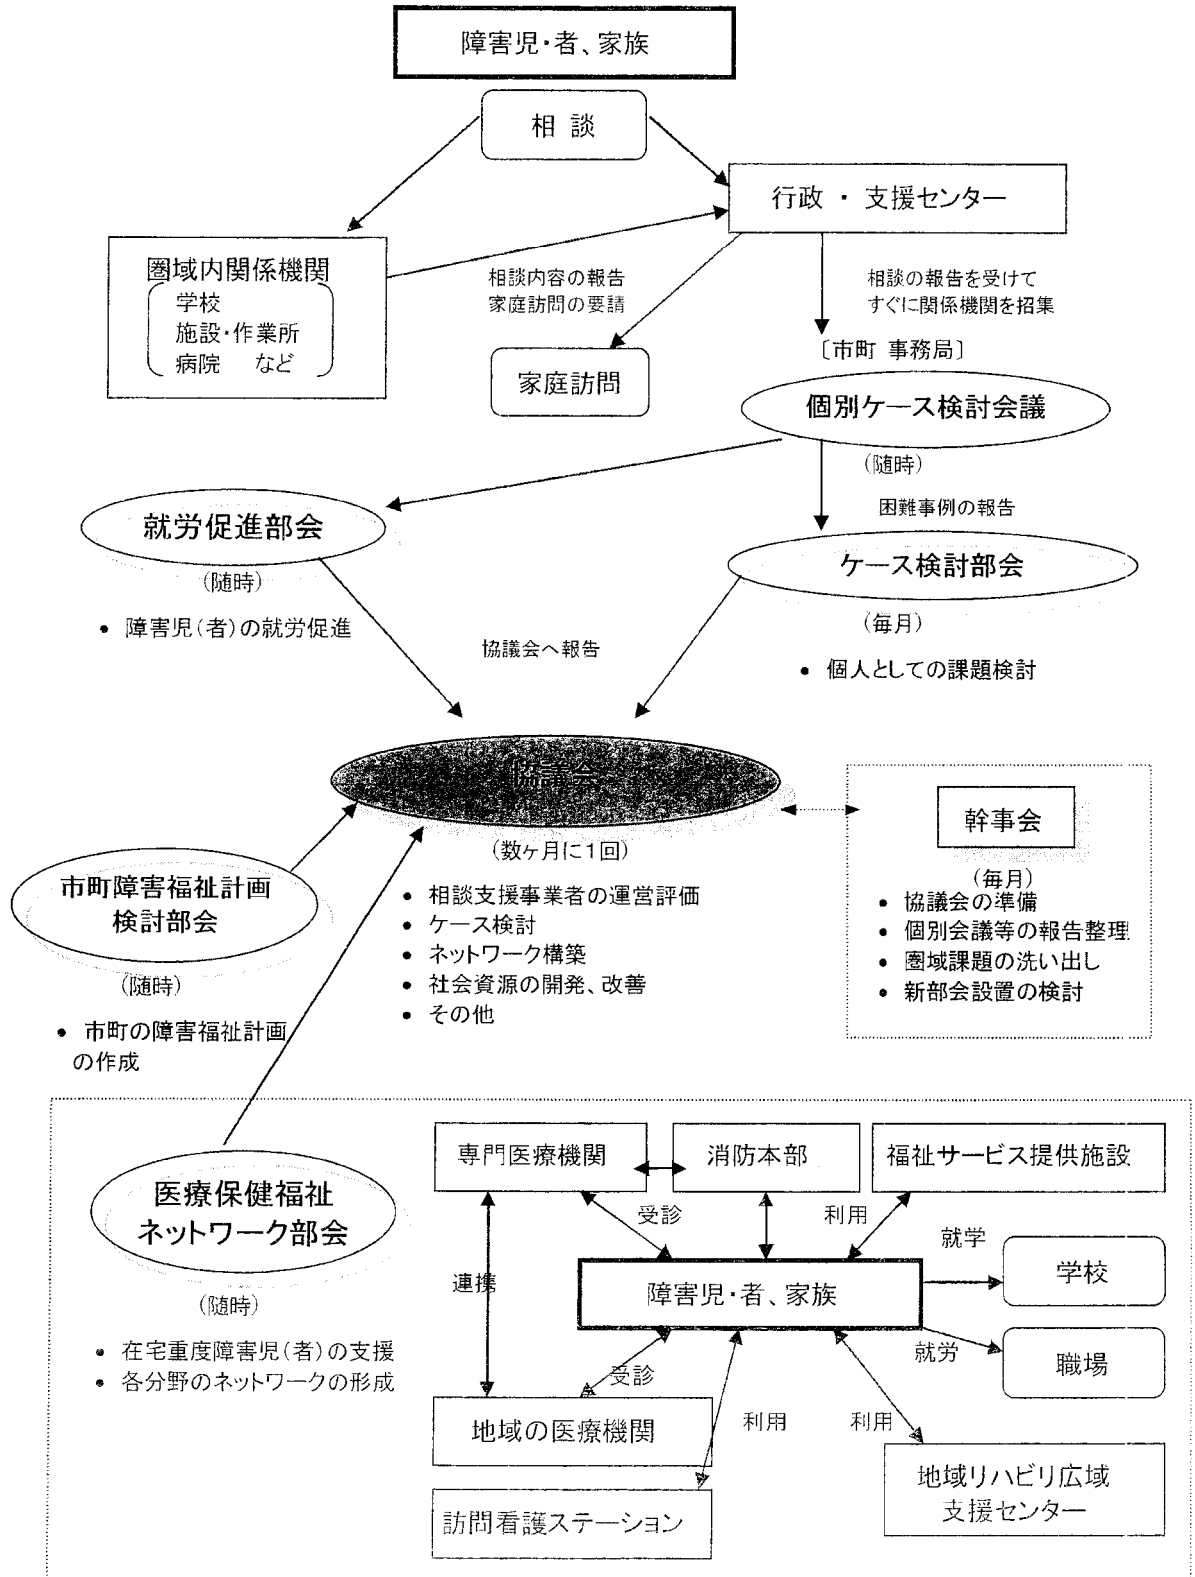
障害児・者、家族

相 談

行政 ・ 支援センター

圏域内関係機関
学校
施設・作業所
病院 など

相談内容の報告
家庭訪問の要請

相談の報告を受けて
すぐに関係機関を招集

家庭訪問

〔市町 事務局〕

個別ケース検討会議

（随時）

困難事例の報告

就労促進部会

（随時）

• 障害児（者）の就労促進

協議会へ報告

ケース検討部会

（毎月）

• 個人としての課題検討

協議会

（数ヶ月に1回）

• 相談支援事業者の運営評価
• ケース検討
• ネットワーク構築
• 社会資源の開発、改善
• その他

幹事会

（毎月）
• 協議会の準備
• 個別会議等の報告整理
• 圏域課題の洗い出し
• 新部会設置の検討

市町障害福祉計画
検討部会

（随時）

• 市町の障害福祉計画の作成

医療保健福祉
ネットワーク部会

（随時）

• 在宅重度障害児（者）の支援
• 各分野のネットワークの形成

専門医療機関

消防本部

福祉サービス提供施設

受診

利用

就学

学校

連携

障害児・者、家族

就労

職場

受診

利用

利用

地域の医療機関

地域リハビリ広域
支援センター

訪問看護ステーション